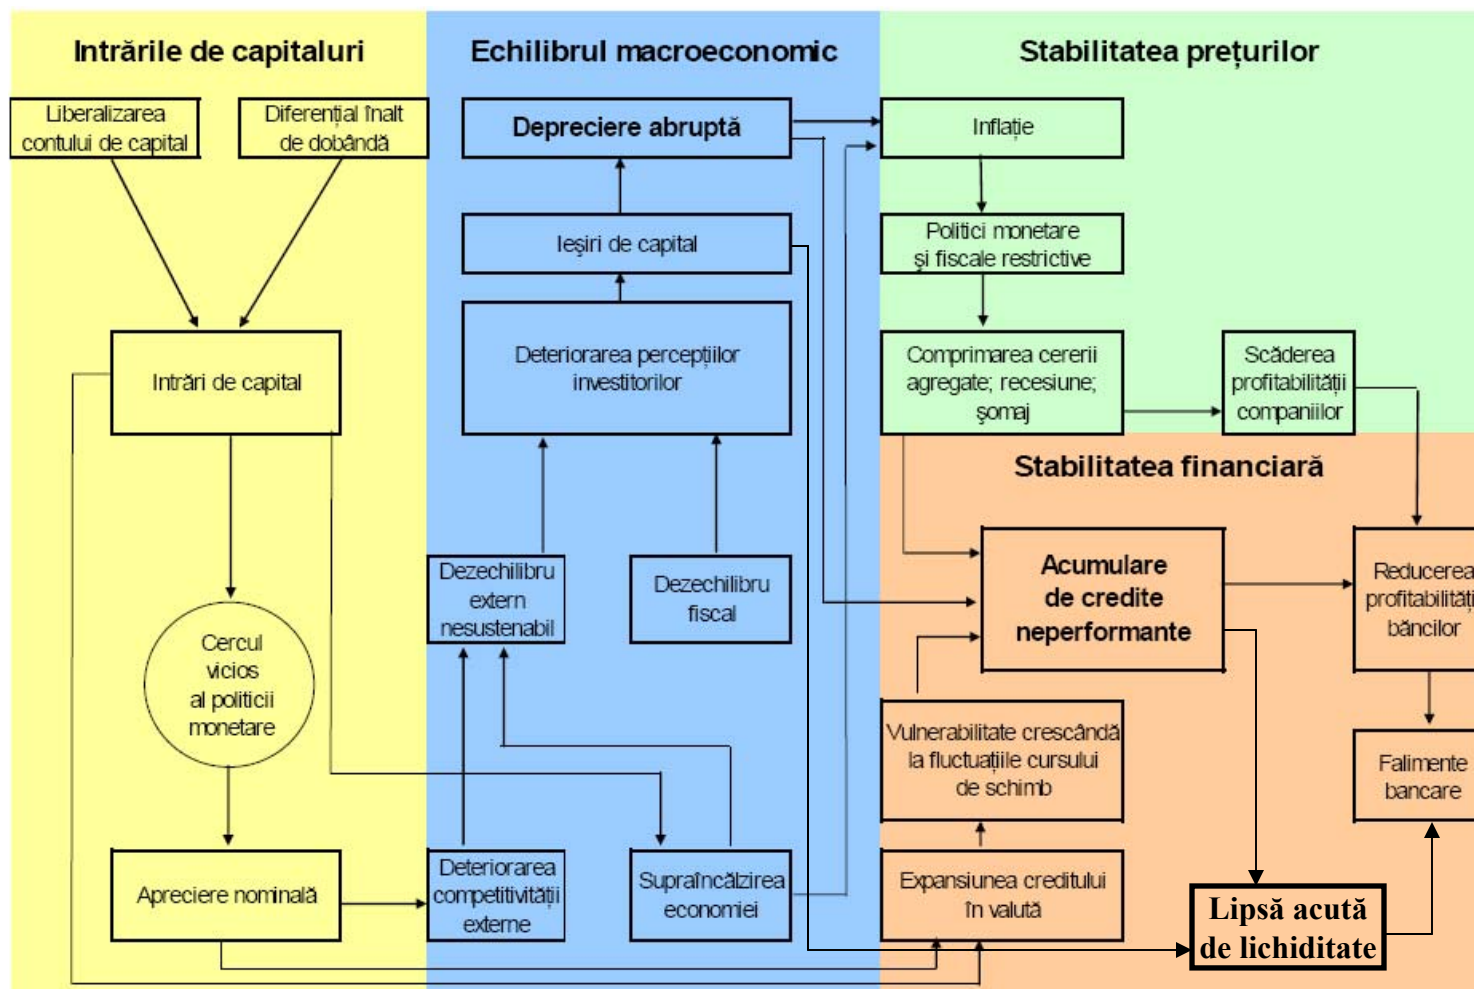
Intrările de capitaluri

Echilibrul macroeconomic

Stabilitatea prețurilor

Liberalizarea contului de capital

Diferențial înalt de dobândă

Depreciere abruptă

Inflație

Ieșiri de capital

Politici monetare și fiscale restrictive

Deteriorarea percepțiilor investitorilor

Intrări de capital

Comprimarea cererii agregate; recesiune; șomaj

Scăderea profitabilității companiilor

Stabilitatea financiară

Cercul vicios al politicii monetare

Dezechilibru extern nesustenabil

Dezechilibru fiscal

Acumulare de credite neperformante

Reducerea profitabilității băncilor

Vulnerabilitate crescândă la fluctuațiile cursului de schimb

Falimente bancare

Apreciere nominală

Deteriorarea competitivității externe

Supraîncălzirea economiei

Expansiunea creditului în valută

Lipsă acută de lichiditate